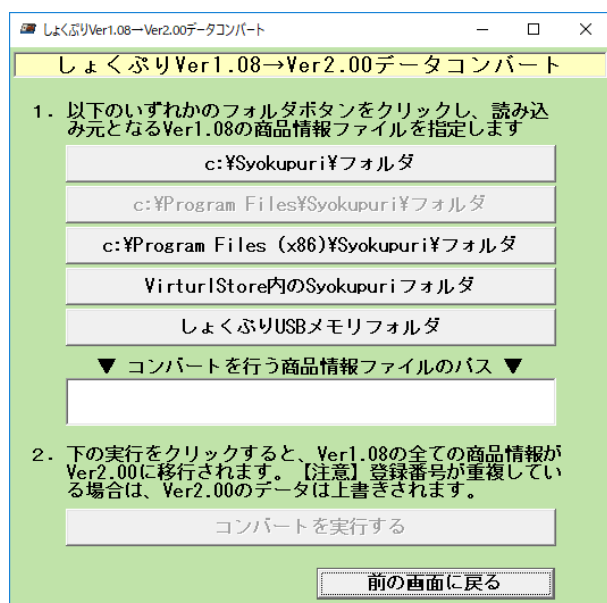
しょくぷりVer1.08→Ver2.00データコンバート

しょくぷりVer1.08→Ver2.00データコンバート

1．以下のいずれかのフォルダボタンをクリックし、読み込み元となるVer1.08の商品情報ファイルを指定します

c:¥Syokupuri¥フォルダ

c:¥Program Files¥Syokupuri¥フォルダ

c:¥Program Files (x86)¥Syokupuri¥フォルダ

VirturlStore内のSyokupuriフォルダ

しょくぷりUSBメモリフォルダ

▼ コンバートを行う商品情報ファイルのパス ▼

2．下の実行をクリックすると、Ver1.08の全ての商品情報がVer2.00に移行されます。【注意】登録番号が重複している場合は、Ver2.00のデータは上書きされます。

コンバートを実行する

前の画面に戻る